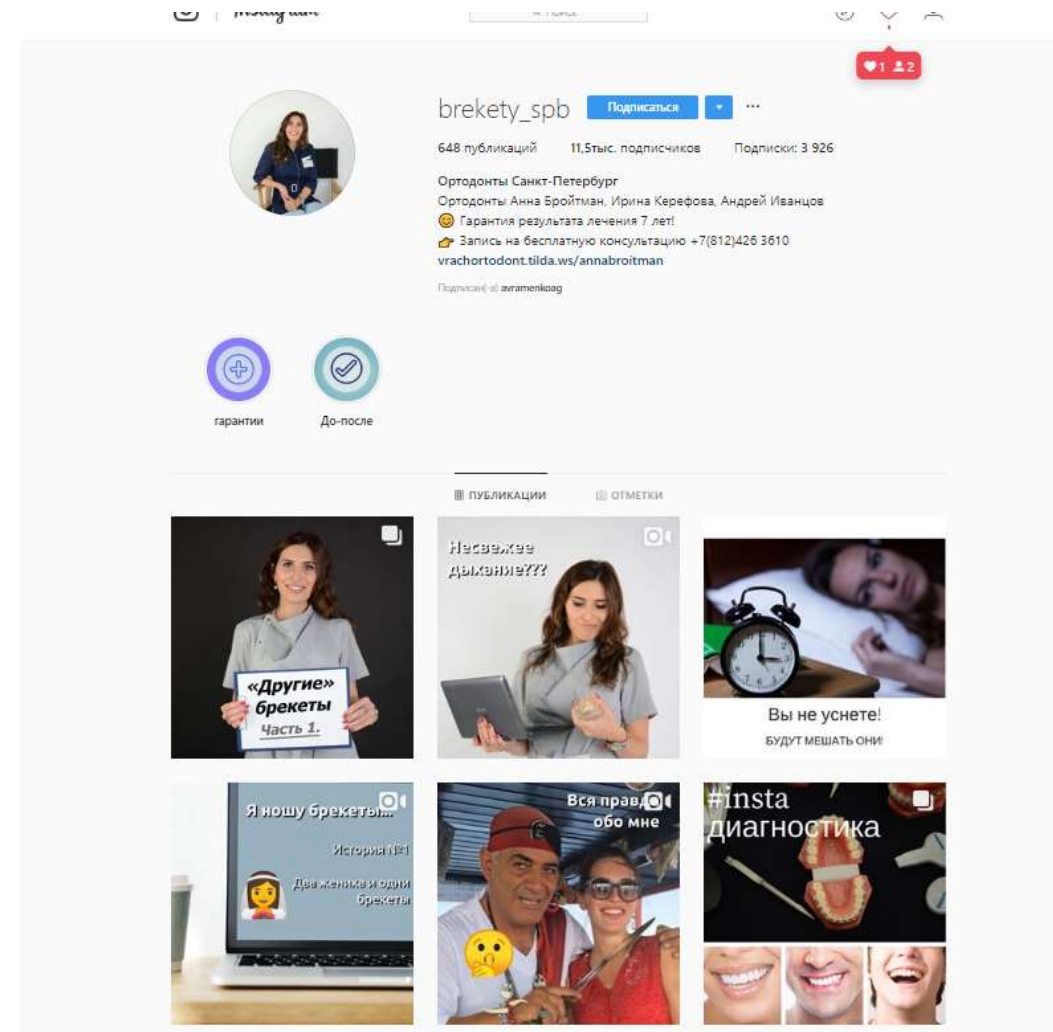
Instagram

Поиск

1 2

brekety_spb Подписаться ···

648 публикаций 11,5тыс. подписчиков Подписки: 3 926

Ортодонты Санкт-Петербург
Ортодонты Анна Бройтман, Ирина Керефова, Андрей Иванцов
😊 Гарантия результата лечения 7 лет!
👉 Запись на бесплатную консультацию +7(812)426 3610
vrachortodont.tilda.ws/annabroitman

Подписан(-а) avramenkoag

гарантии До-после

ПУБЛИКАЦИИ ОТМЕТКИ

«Другие» брекеты Часть 1.

Несвежее дыхание???

Вы не уснете!
БУДУТ МЕШАТЬ ОНИ!

Я ношу брекеты...
История №1
Два жениха и одни брекеты

Вся правда обо мне

#insta диагностика